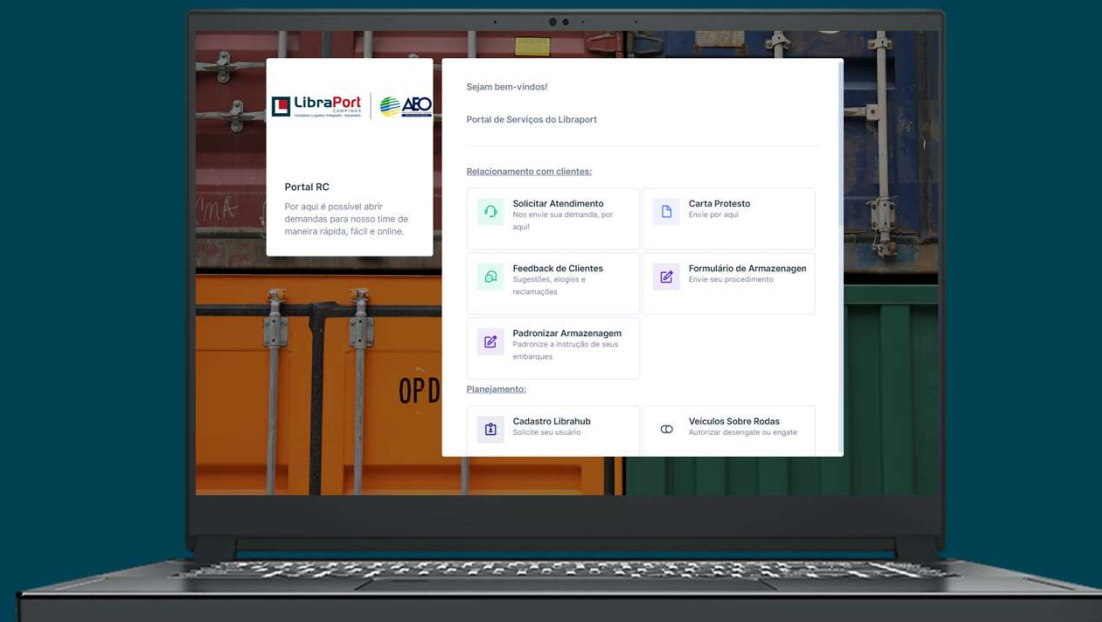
LibraPort CAMPINAS
Complexo Logístico Integrado - Aduaneiro

ABO

Portal RC

Por aqui é possível abrir demandas para nosso time de maneira rápida, fácil e online.

Sejam bem-vindos!

Portal de Serviços do Libraport

Relacionamento com clientes:

Solicitar Atendimento
Nos envie sua demanda, por aqui!

Carta Protesto
Envie por aqui

Feedback de Clientes
Sugestões, elogios e reclamações

Formulário de Armazenagem
Envie seu procedimento

Padronizar Armazenagem
Padronize a instrução de seus embarques

Planejamento:

Cadastro Librahub
Solicite seu usuário

Veículos Sobre Rodas
Autorizar desengate ou engate

OPD